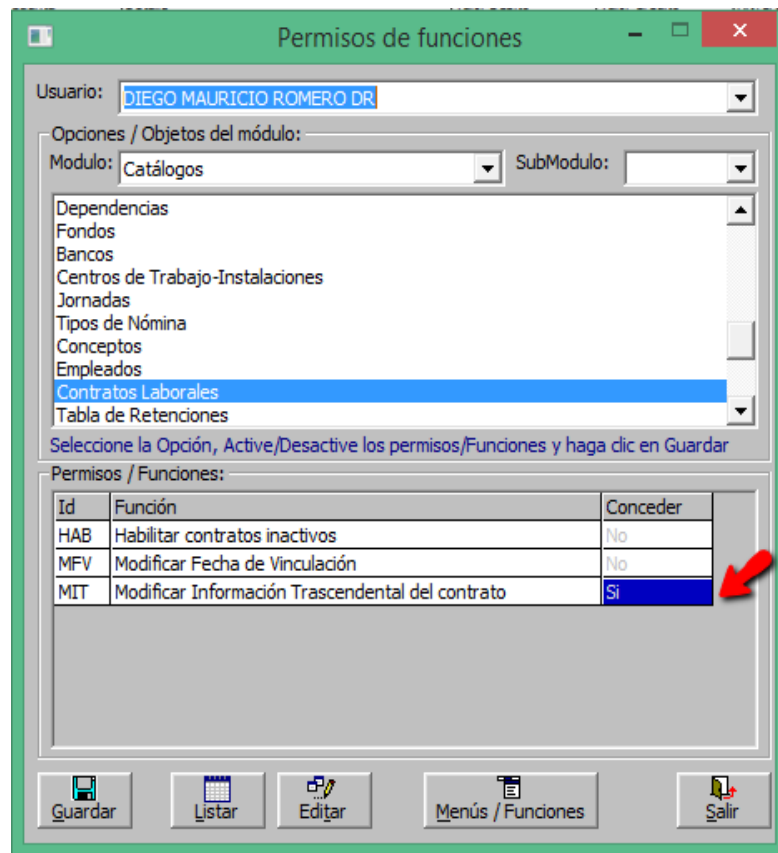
Permisos de funciones

Usuario: DIEGO MAURICIO ROMERO DR

Opciones / Objetos del módulo:

Modulo: Catálogos

SubModulo:

Dependencias
Fondos
Bancos
Centros de Trabajo-Instalaciones
Jornadas
Tipos de Nómina
Conceptos
Empleados
Contratos Laborales
Tabla de Retenciones

Seleccione la Opción, Active/Desactive los permisos/Funciones y haga clic en Guardar

Permisos / Funciones:

| Id | Función | Conceder |
|---|---|---|
| HAB | Habilitar contratos inactivos | No |
| MFV | Modificar Fecha de Vinculación | No |
| MIT | Modificar Información Trascendental del contrato | Si |

Guardar
Listar
Editar
Menús / Funciones
Salir